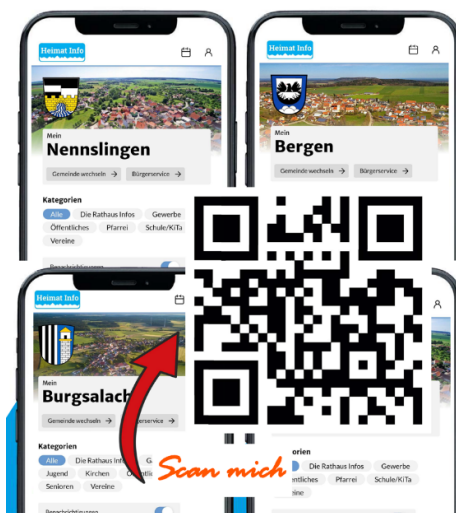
Heimat Info

Mein
Nennslingen

Gemeinde wechseln →

Bürgerservice →

Kategorien

Alle

Die Rathaus Infos

Gewerbe

Öffentliches

Pfarrei

Schule/KiTa

Vereine

Heimat Info

Mein
Bergen

Gemeinde wechseln →

Bürgerservice →

Heimat Info

Mein
Burgsalach

Gemeinde wechseln →

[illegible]rgerservice

Kategorien

Alle

Die Rathaus Info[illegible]

Jugend

Kirchen

Senioren

Vereine

Scan mich

Die Rathaus Infos

Gewerbe

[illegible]ffentliches

Pfarrei

Schule/KiTa